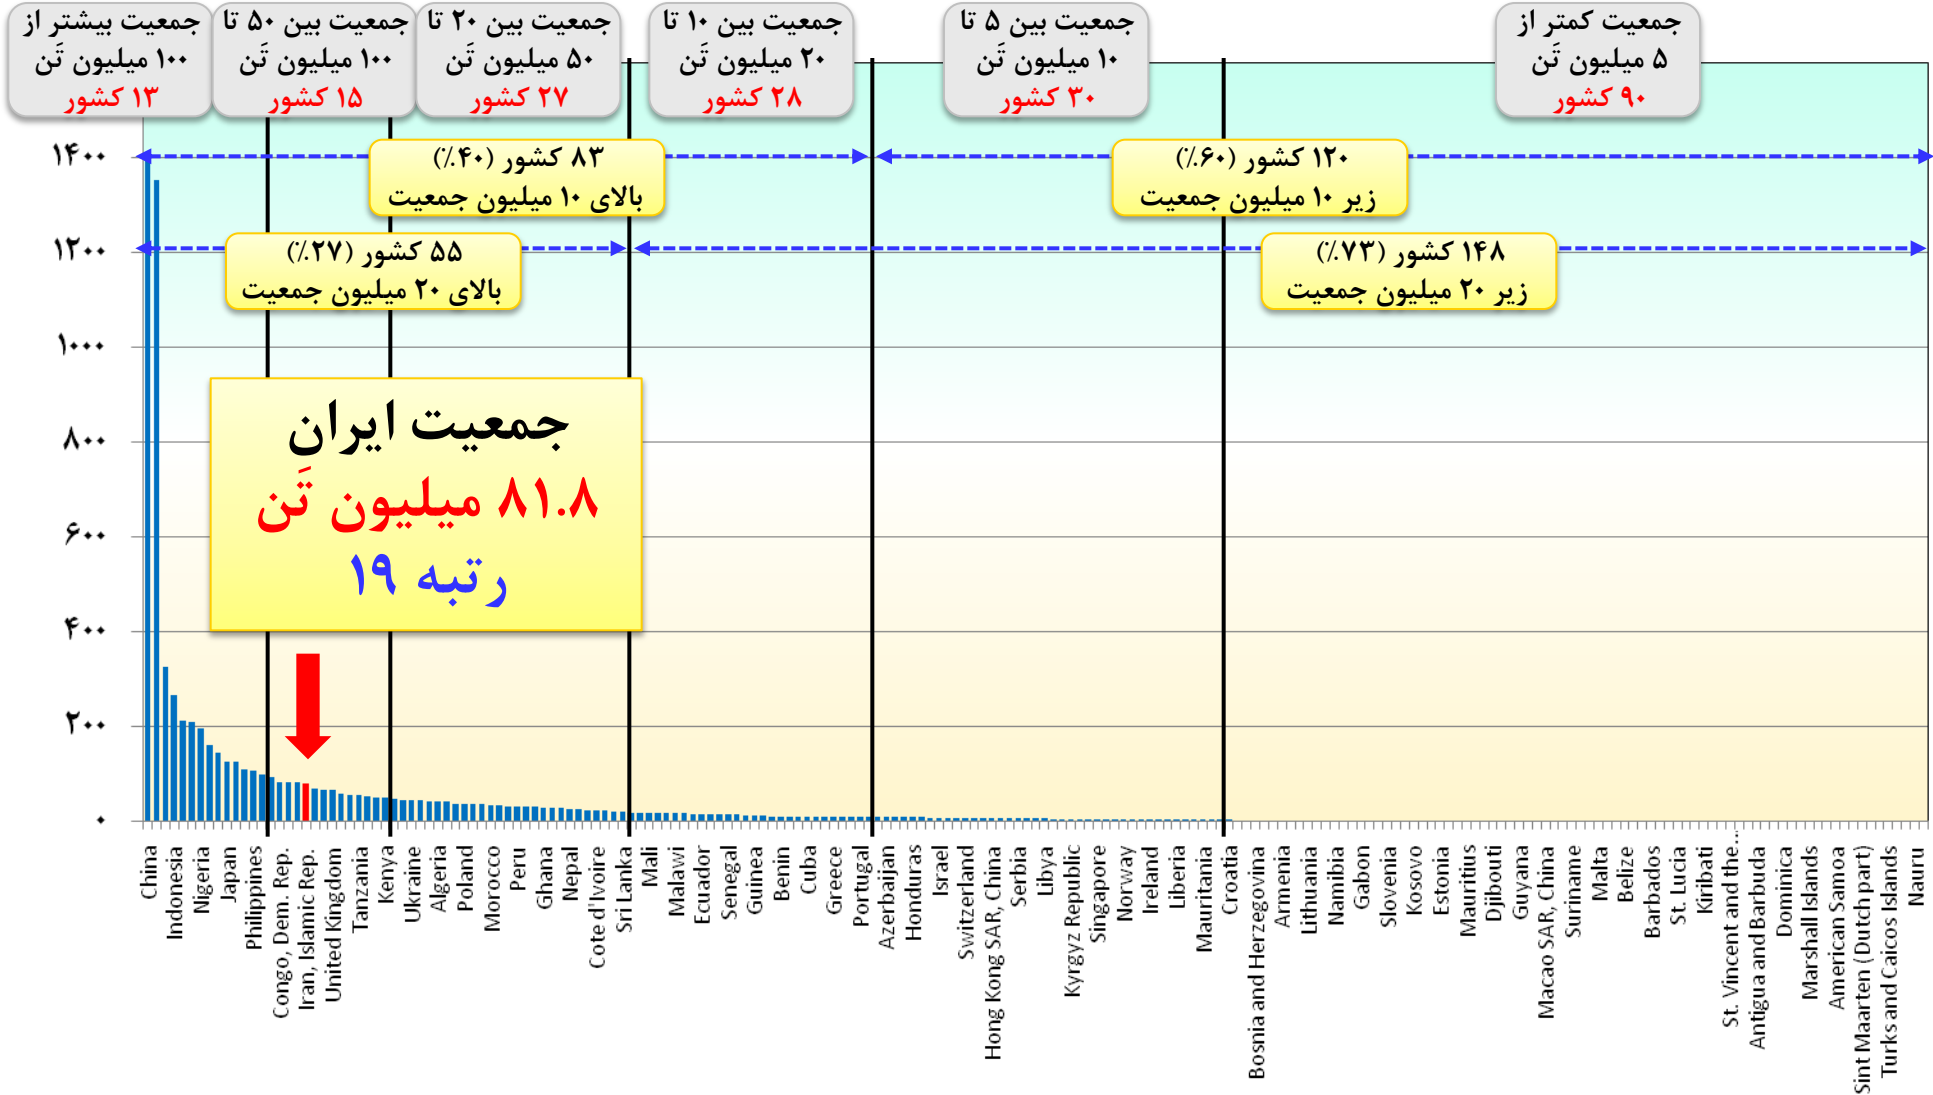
جمعیت بیشتر از ۱۰۰ میلیون تَن
۱۳ کشور

جمعیت بین ۵۰ تا ۱۰۰ میلیون تَن
۱۵ کشور

جمعیت بین ۲۰ تا ۵۰ میلیون تَن
۲۷ کشور

جمعیت بین ۱۰ تا ۲۰ میلیون تَن
۲۸ کشور

جمعیت بین ۵ تا ۱۰ میلیون تَن
۳۰ کشور

جمعیت کمتر از ۵ میلیون تَن
۹۰ کشور

۸۳ کشور (۴۰٪)
بالای ۱۰ میلیون جمعیت

۱۲۰ کشور (۶۰٪)
زیر ۱۰ میلیون جمعیت

۵۵ کشور (۲۷٪)
بالای ۲۰ میلیون جمعیت

۱۴۸ کشور (۷۳٪)
زیر ۲۰ میلیون جمعیت

جمعیت ایران
۸۱.۸ میلیون تَن
رتبه ۱۹

۱۴۰۰
۱۲۰۰
۱۰۰۰
۸۰۰
۶۰۰
۴۰۰
۲۰۰
۰

China
Indonesia
Nigeria
Japan
Philippines
Congo, Dem. Rep.
Iran, Islamic Rep.
United Kingdom
Tanzania
Kenya
Ukraine
Algeria
Poland
Morocco
Peru
Ghana
Nepal
Cote d'Ivoire
Sri Lanka
Mali
Malawi
Ecuador
Senegal
Guinea
Benin
Cuba
Greece
Portugal
Azerbaijan
Honduras
Israel
Switzerland
Hong Kong SAR, China
Serbia
Libya
Kyrgyz Republic
Singapore
Norway
Ireland
Liberia
Mauritania
Croatia
Bosnia and Herzegovina
Armenia
Lithuania
Namibia
Gabon
Slovenia
Kosovo
Estonia
Mauritius
Djibouti
Guyana
Macao SAR, China
Suriname
Malta
Belize
Barbados
St. Lucia
Kiribati
St. Vincent and the...
Antigua and Barbuda
Dominica
Marshall Islands
American Samoa
Sint Maarten (Dutch part)
Turks and Caicos Islands
Nauru